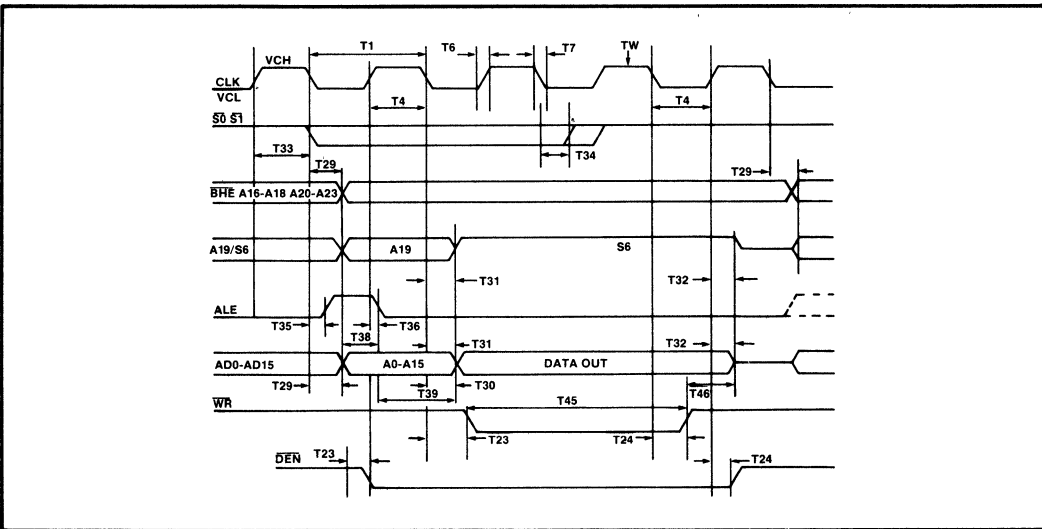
VCH
T1
T6
T7
TW
CLK
VCL
T4
T4
$\overline{S0}$ $\overline{S1}$
T33
T34
T29
T29
$\overline{BHE}$ A16-A18 A20-A23
A19/S6
A19
S6
T31
T32
ALE
T35
T36
T38
T31
T32
AD0-AD15
A0-A15
DATA OUT
T29
T30
T39
T45
T46
$\overline{WR}$
T23
T24
$\overline{DEN}$
T23
T24